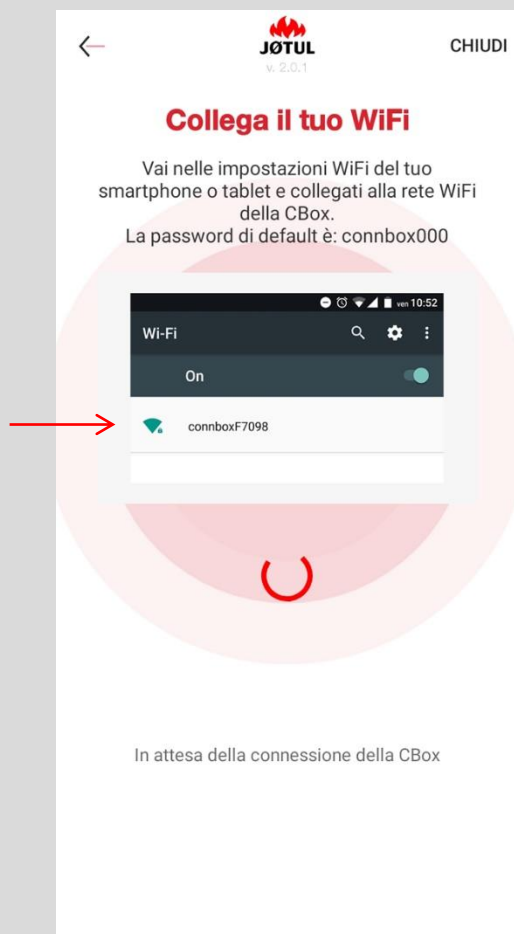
JØTUL
v. 2.0.1

CHIUDI

Collega il tuo WiFi

Vai nelle impostazioni WiFi del tuo smartphone o tablet e collegati alla rete WiFi della CBox.
La password di default è: connbox000

ven 10:52

Wi-Fi

On

connboxF7098

In attesa della connessione della CBox